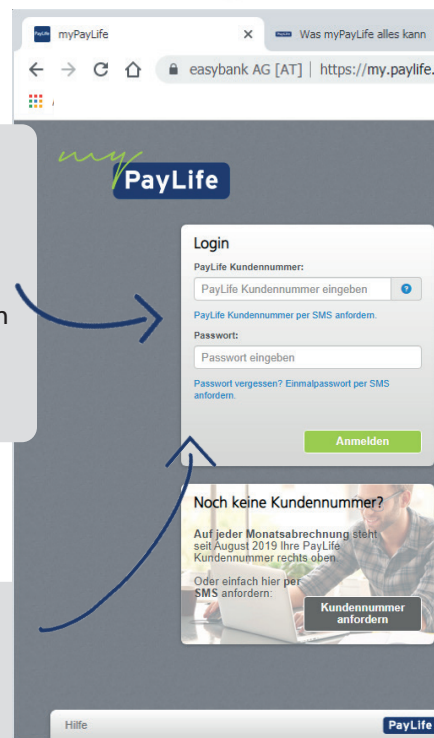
myPayLife ×
Was myPayLife alles kann

easybank AG [AT] | https://my.paylife.

n

my PayLife

Login

PayLife Kundennummer:

PayLife Kundennummer eingeben

PayLife Kundennummer per SMS anfordern.

Passwort:

Passwort eingeben

Passwort vergessen? Einmalpasswort per SMS anfordern.

Anmelden

Noch keine Kundennummer?

Auf jeder Monatsabrechnung steht seit August 2019 Ihre PayLife Kundennummer rechts oben.

Oder einfach hier per SMS anfordern:

Kundennummer anfordern

Hilfe

PayLife